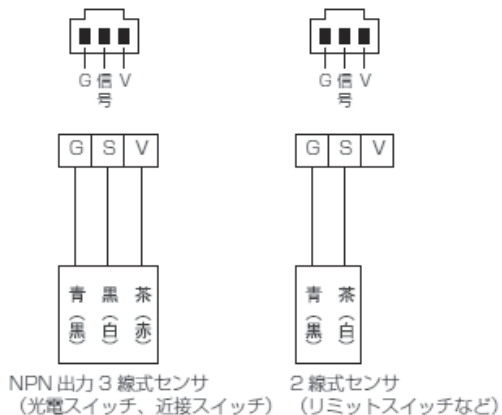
G 信号 V

G 信号 V

| G | S | V |
|---|---|---|

| G | S | V |
|---|---|---|

青 (黒) 黒 (白) 茶 (赤)

青 (黒) 茶 (白)

NPN 出力 3 線式センサ
(光電スイッチ、近接スイッチ)

2 線式センサ
(リミットスイッチなど)